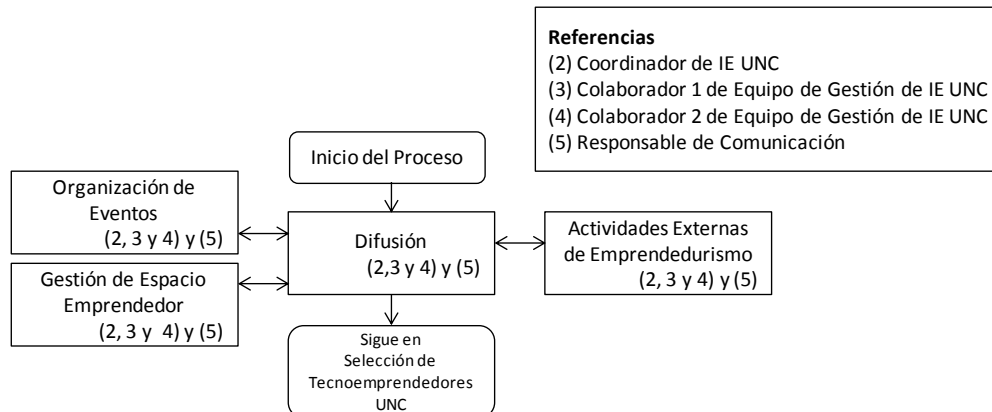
Referencias
(2) Coordinador de IE UNC
(3) Colaborador 1 de Equipo de Gestión de IE UNC
(4) Colaborador 2 de Equipo de Gestión de IE UNC
(5) Responsable de Comunicación

Inicio del Proceso

Organización de Eventos (2, 3 y 4) y (5)

Gestión de Espacio Emprendedor (2, 3 y 4) y (5)

Difusión (2,3 y 4) y (5)

Actividades Externas de Emprendedurismo (2, 3 y 4) y (5)

Sigue en Selección de Tecnoemprendedores UNC